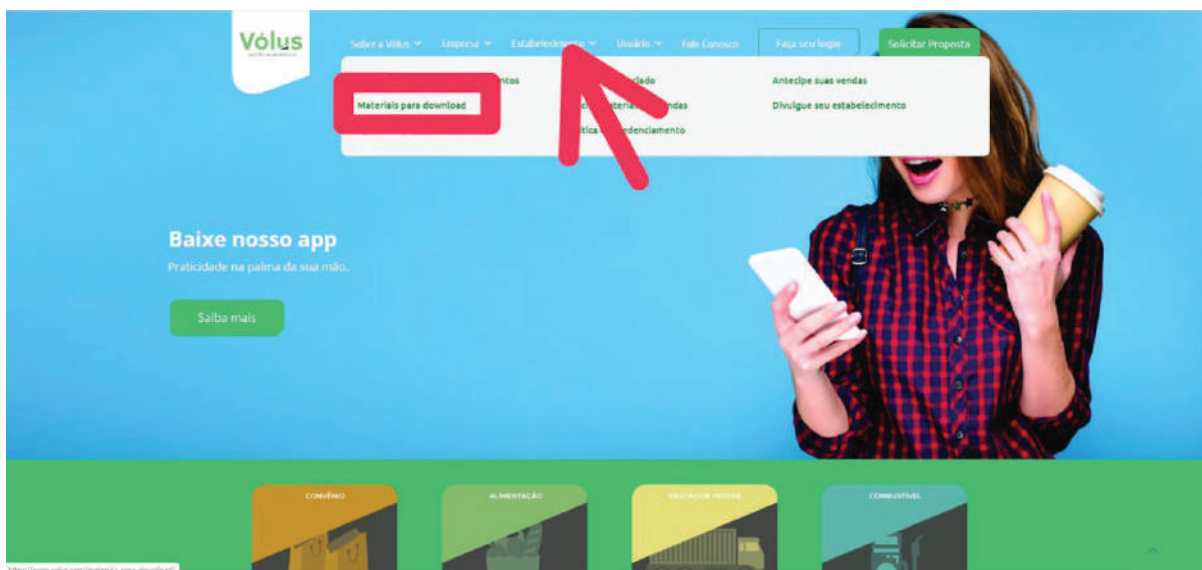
Vólus

Sobre a Vólus ▾ Empresa ▾ Estabelecimentos ▾ Usuário ▾ Fale Conosco Faça seu login Solicitar Proposta

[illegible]ntos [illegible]ciado Antecipe suas vendas
Materiais para download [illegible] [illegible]ndas Divulgue seu estabelecimento
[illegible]tica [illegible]edenciamento

Baixe nosso app
Praticidade na palma da sua mão.

Saiba mais

CONVÊNIO ALIMENTAÇÃO GESTÃO DE FROTAS COMBUSTÍVEL

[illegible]